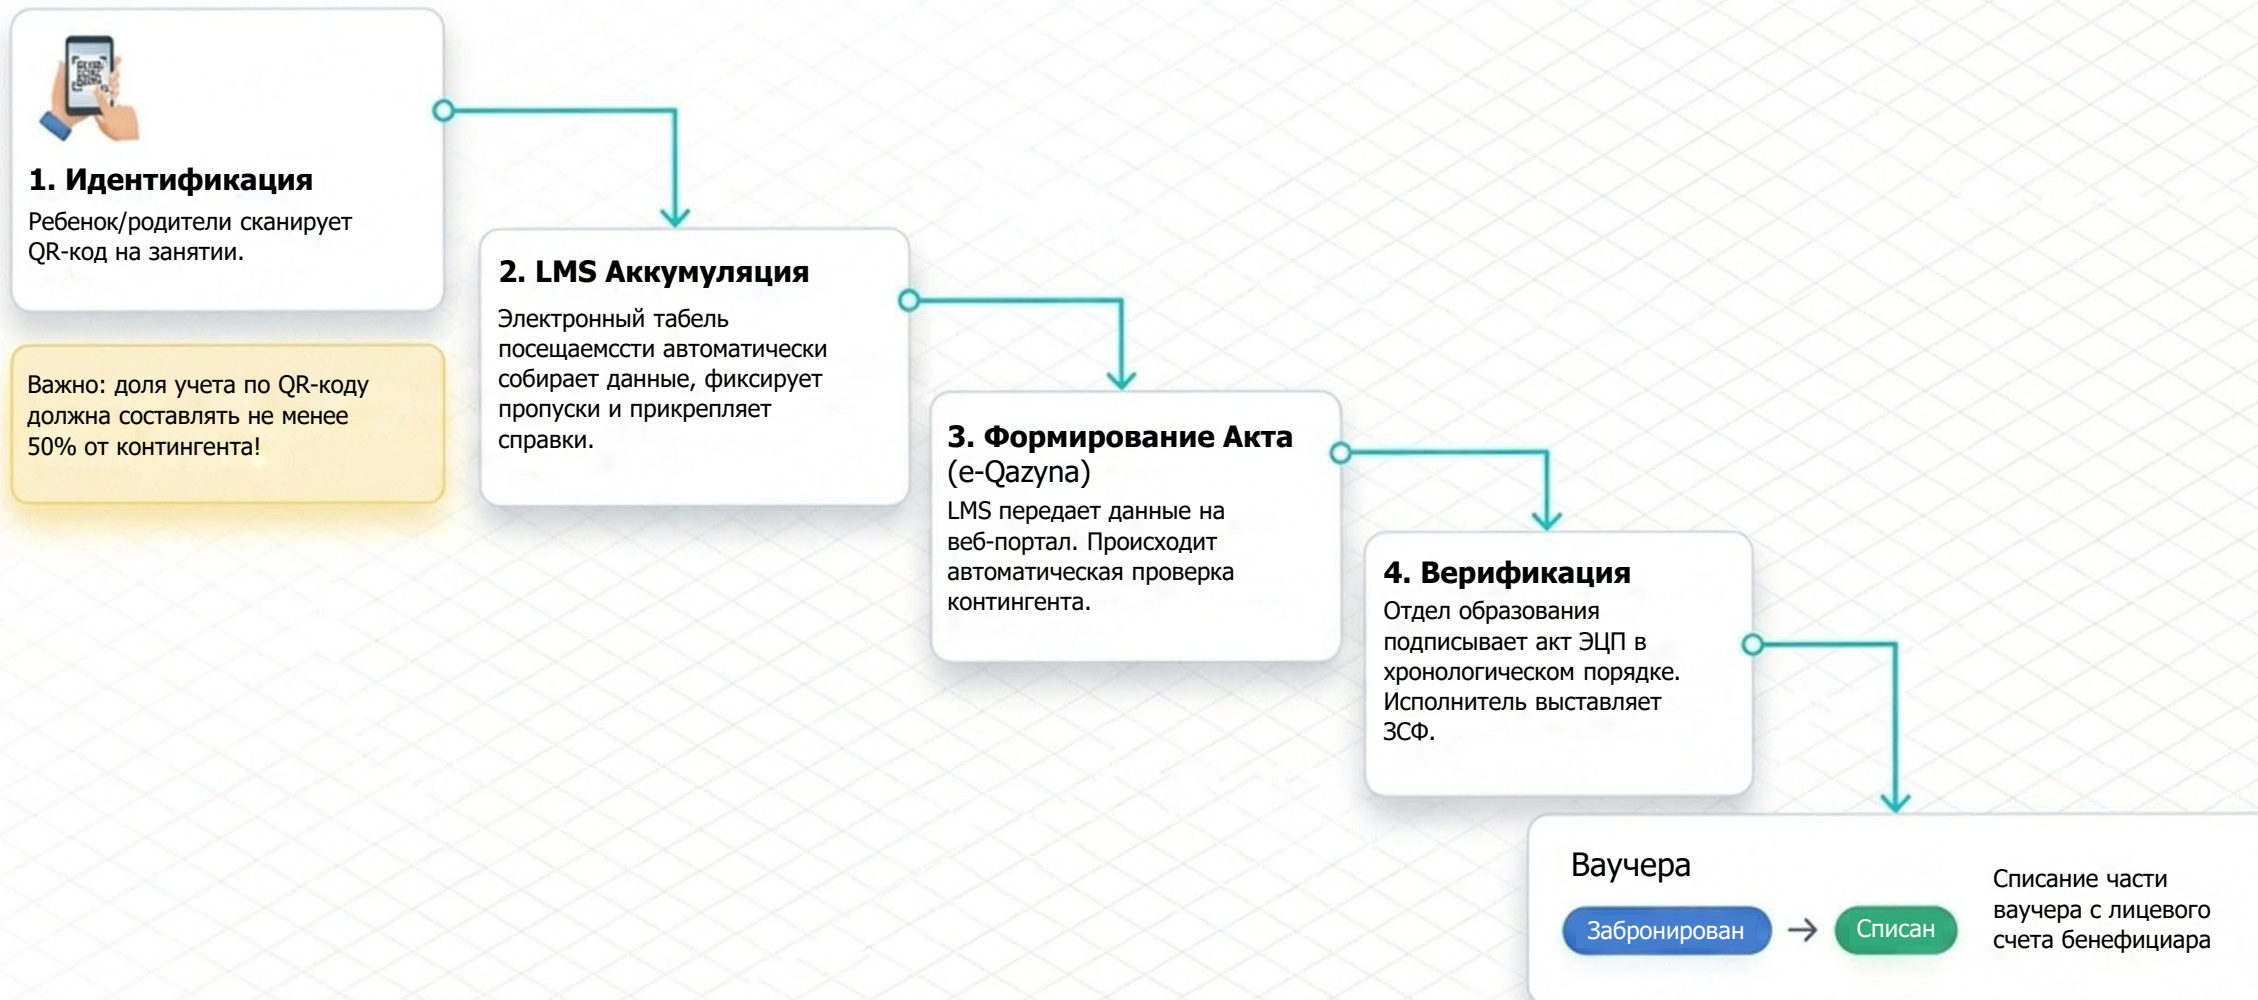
1. Идентификация
Ребенок/родители сканирует QR-код на занятии.

Важно: доля учета по QR-коду должна составлять не менее 50% от контингента!

2. LMS Аккумуляция
Электронный табель посещаемссти автоматически собирает данные, фиксирует пропуски и прикрепляет справки.

3. Формирование Акта (e-Qazyna)
LMS передает данные на веб-портал. Происходит автоматическая проверка контингента.

4. Верификация
Отдел образования подписывает акт ЭЦП в хронологическом порядке. Исполнитель выставляет ЗСФ.

Ваучера
Забронирован → Списан
Списание части ваучера с лицевого счета бенефициара